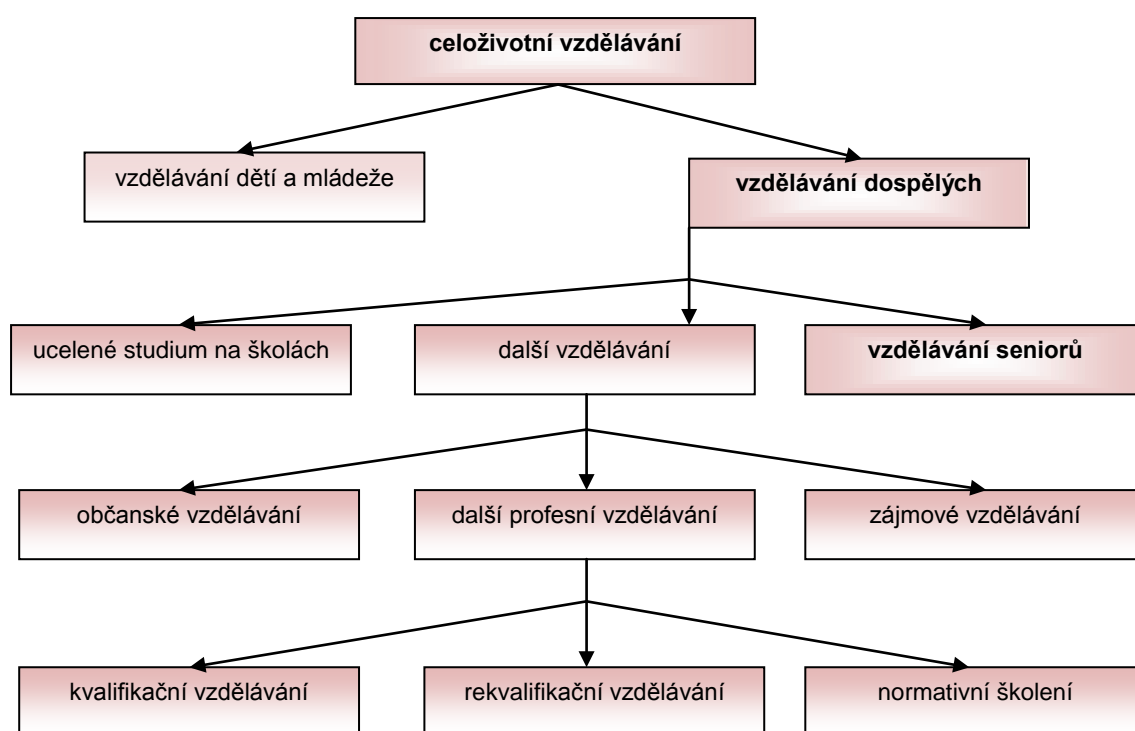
celoživotní vzdělávání

vzdělávání dětí a mládeže

vzdělávání dospělých

ucelené studium na školách

další vzdělávání

vzdělávání seniorů

občanské vzdělávání

další profesní vzdělávání

zájmové vzdělávání

kvalifikační vzdělávání

rekvalifikační vzdělávání

normativní školení